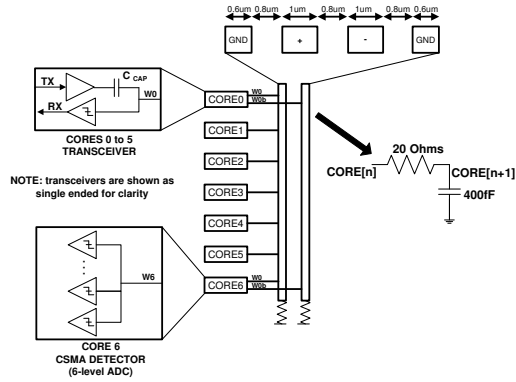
0.6um 0.8um 1um 0.8um 1um 0.8um 0.6um

GND + - GND

TX

C $_{CAP}$

RX

W0

CORE0

W0

W0b

CORES 0 to 5
TRANSCEIVER

CORE1

CORE2

NOTE: transceivers are shown as single ended for clarity

CORE3

CORE4

CORE5

W6

CORE6

W0

W0b

CORE 6
CSMA DETECTOR
(6-level ADC)

20 Ohms

CORE[n]

CORE[n+1]

400fF